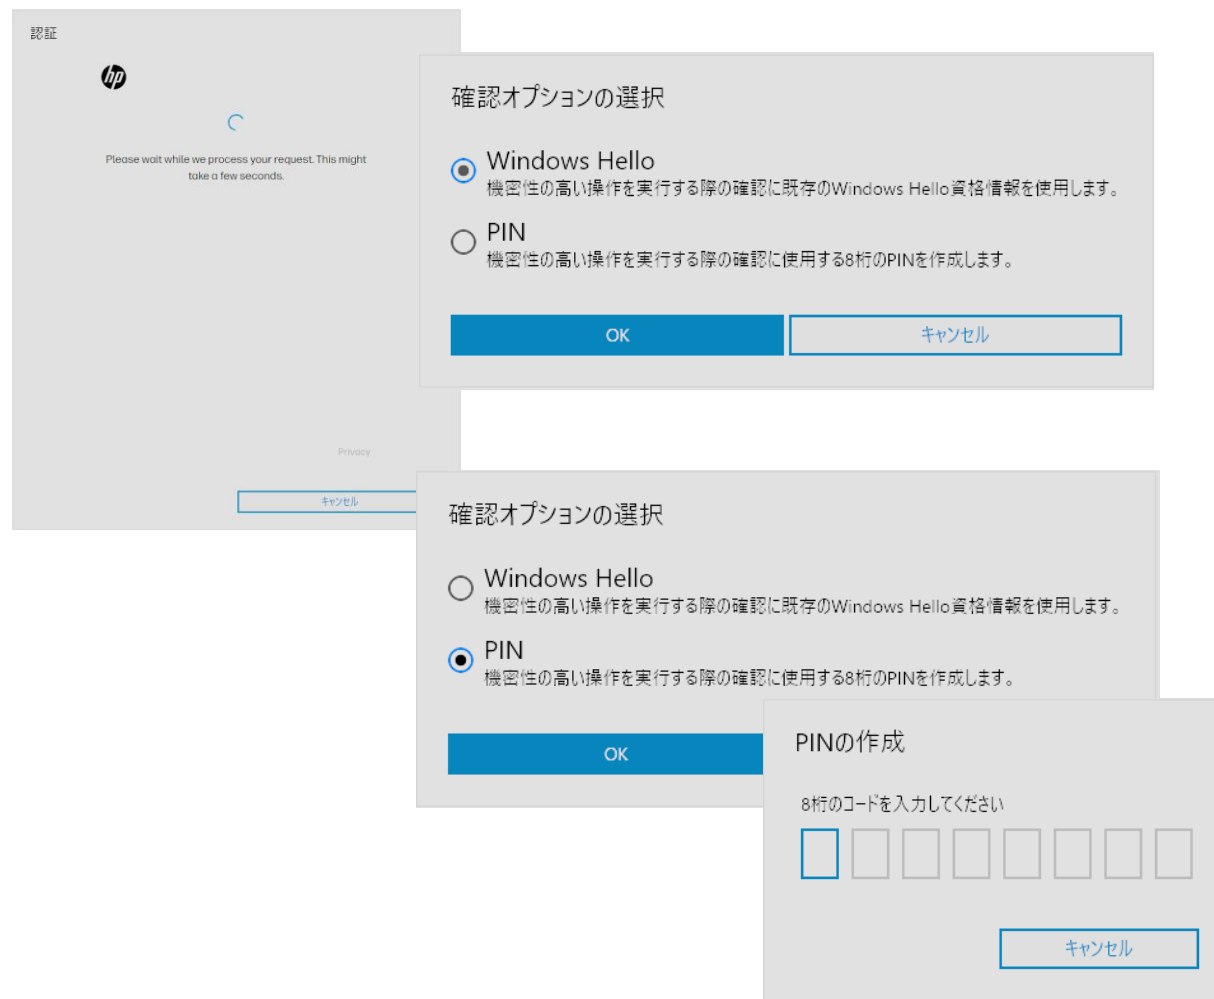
認証

hp

Please wait while we process your request. This might take a few seconds.

Privacy

キャンセル

確認オプションの選択

Windows Hello
機密性の高い操作を実行する際の確認に既存のWindows Hello資格情報を使用します。

PIN
機密性の高い操作を実行する際の確認に使用する8桁のPINを作成します。

OK

キャンセル

確認オプションの選択

Windows Hello
機密性の高い操作を実行する際の確認に既存のWindows Hello資格情報を使用します。

PIN
機密性の高い操作を実行する際の確認に使用する8桁のPINを作成します。

OK

PINの作成

8桁のコードを入力してください

キャンセル